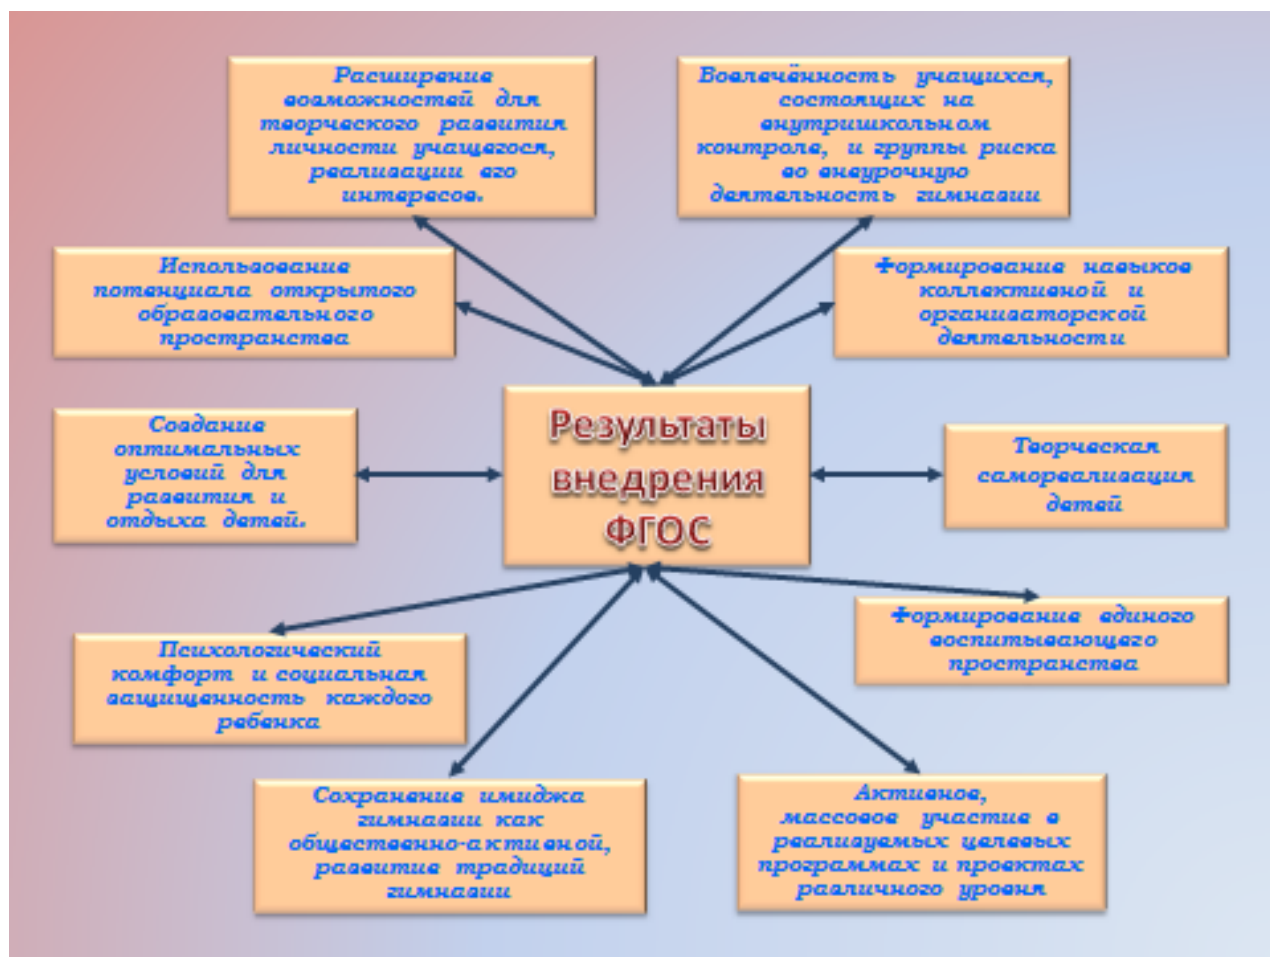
Результаты внедрения ФГОС

Расширение возможностей для творческого развития личности учащегося, реализации его интересов.

Вовлечённость учащихся, состоящих на внутришкольном контроле, и группы риска во внеурочную деятельность гимназии

Использование потенциала открытого образовательного пространства

Формирование навыков коллективной и организаторской деятельности

Создание оптимальных условий для развития и отдыха детей.

Творческая самореализация детей

Психологический комфорт и социальная защищенность каждого ребенка

Формирование единого воспитывающего пространства

Сохранение имиджа гимназии как общественно-активной, развитие традиций гимназии

Активное, массовое участие в реализуемых целевых программах и проектах различного уровня